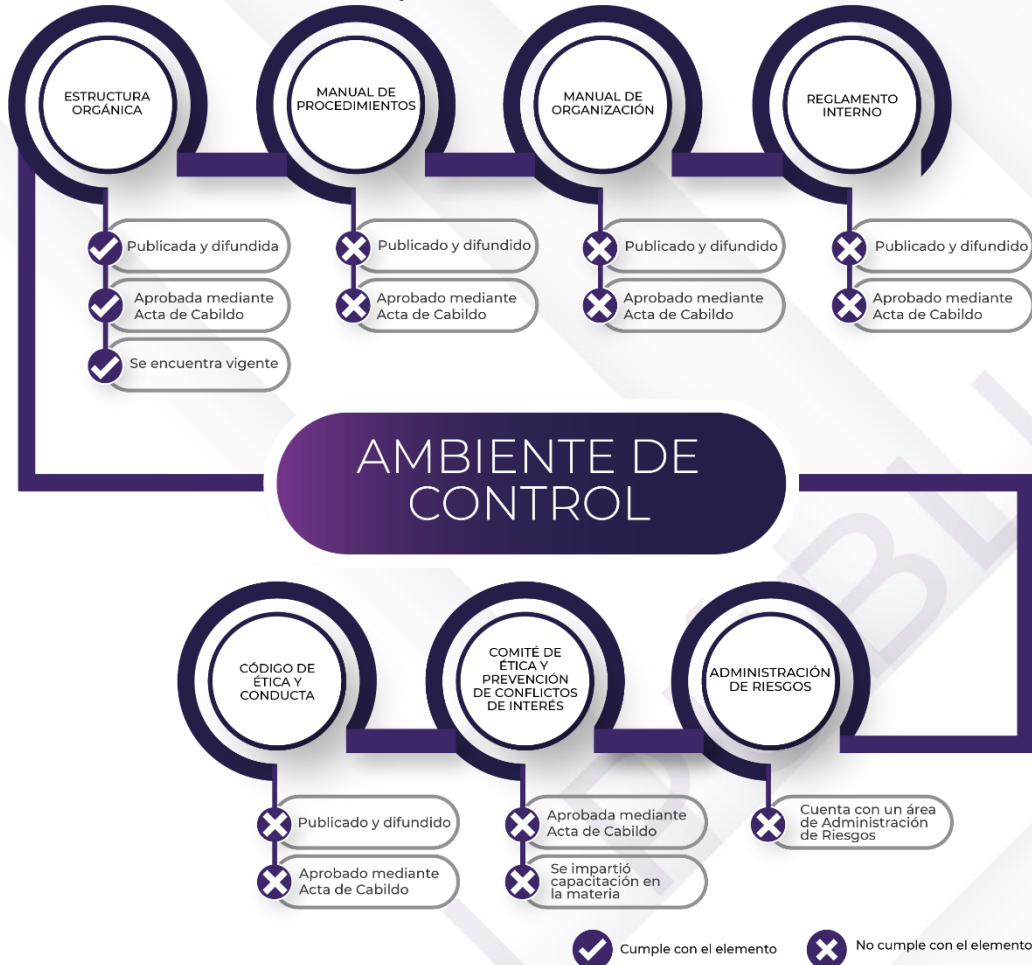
ESTRUCTURA ORGÁNICA

Publicada y difundida

Aprobada mediante Acta de Cabildo

Se encuentra vigente

MANUAL DE PROCEDIMIENTOS

Publicado y difundido

Aprobado mediante Acta de Cabildo

MANUAL DE ORGANIZACIÓN

Publicado y difundido

Aprobado mediante Acta de Cabildo

REGLAMENTO INTERNO

Publicado y difundido

Aprobado mediante Acta de Cabildo

AMBIENTE DE CONTROL

CÓDIGO DE ÉTICA Y CONDUCTA

Publicado y difundido

Aprobado mediante Acta de Cabildo

COMITÉ DE ÉTICA Y PREVENCIÓN DE CONFLICTOS DE INTERÉS

Aprobada mediante Acta de Cabildo

Se impartió capacitación en la materia

ADMINISTRACIÓN DE RIESGOS

Cuenta con un área de Administración de Riesgos

Cumple con el elemento

No cumple con el elemento